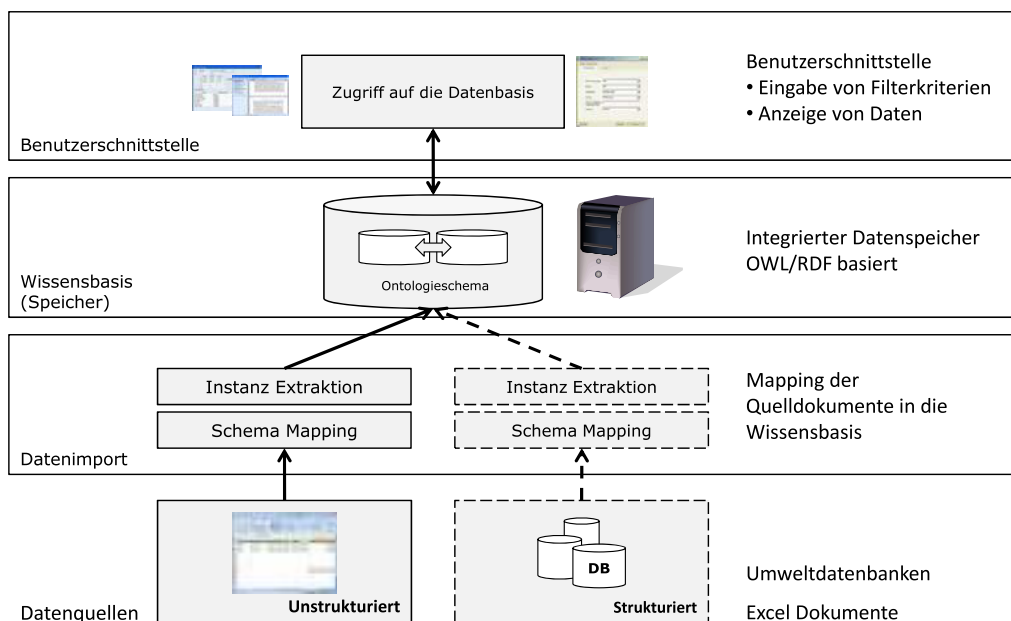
Zugriff auf die Datenbasis

Benutzerschnittstelle
• Eingabe von Filterkriterien
• Anzeige von Daten

Benutzerschnittstelle

Ontologieschema

Integrierter Datenspeicher OWL/RDF basiert

Wissensbasis (Speicher)

Instanz Extraktion

Schema Mapping

Instanz Extraktion

Schema Mapping

Mapping der Quelldokumente in die Wissensbasis

Datenimport

Unstrukturiert

DB

Strukturiert

Umweltdatenbanken

Excel Dokumente

Datenquellen